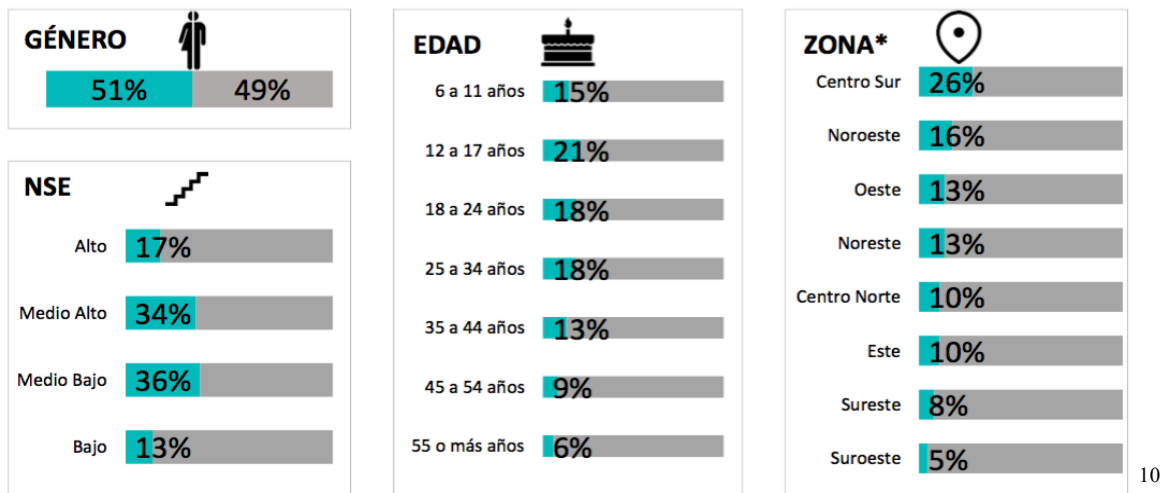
GÉNERO

51% 49%

NSE

Alto 17%

Medio Alto 34%

Medio Bajo 36%

Bajo 13%

EDAD

6 a 11 años 15%

12 a 17 años 21%

18 a 24 años 18%

25 a 34 años 18%

35 a 44 años 13%

45 a 54 años 9%

55 o más años 6%

ZONA*

Centro Sur 26%

Noroeste 16%

Oeste 13%

Noreste 13%

Centro Norte 10%

Este 10%

Sureste 8%

Suroeste 5%

10